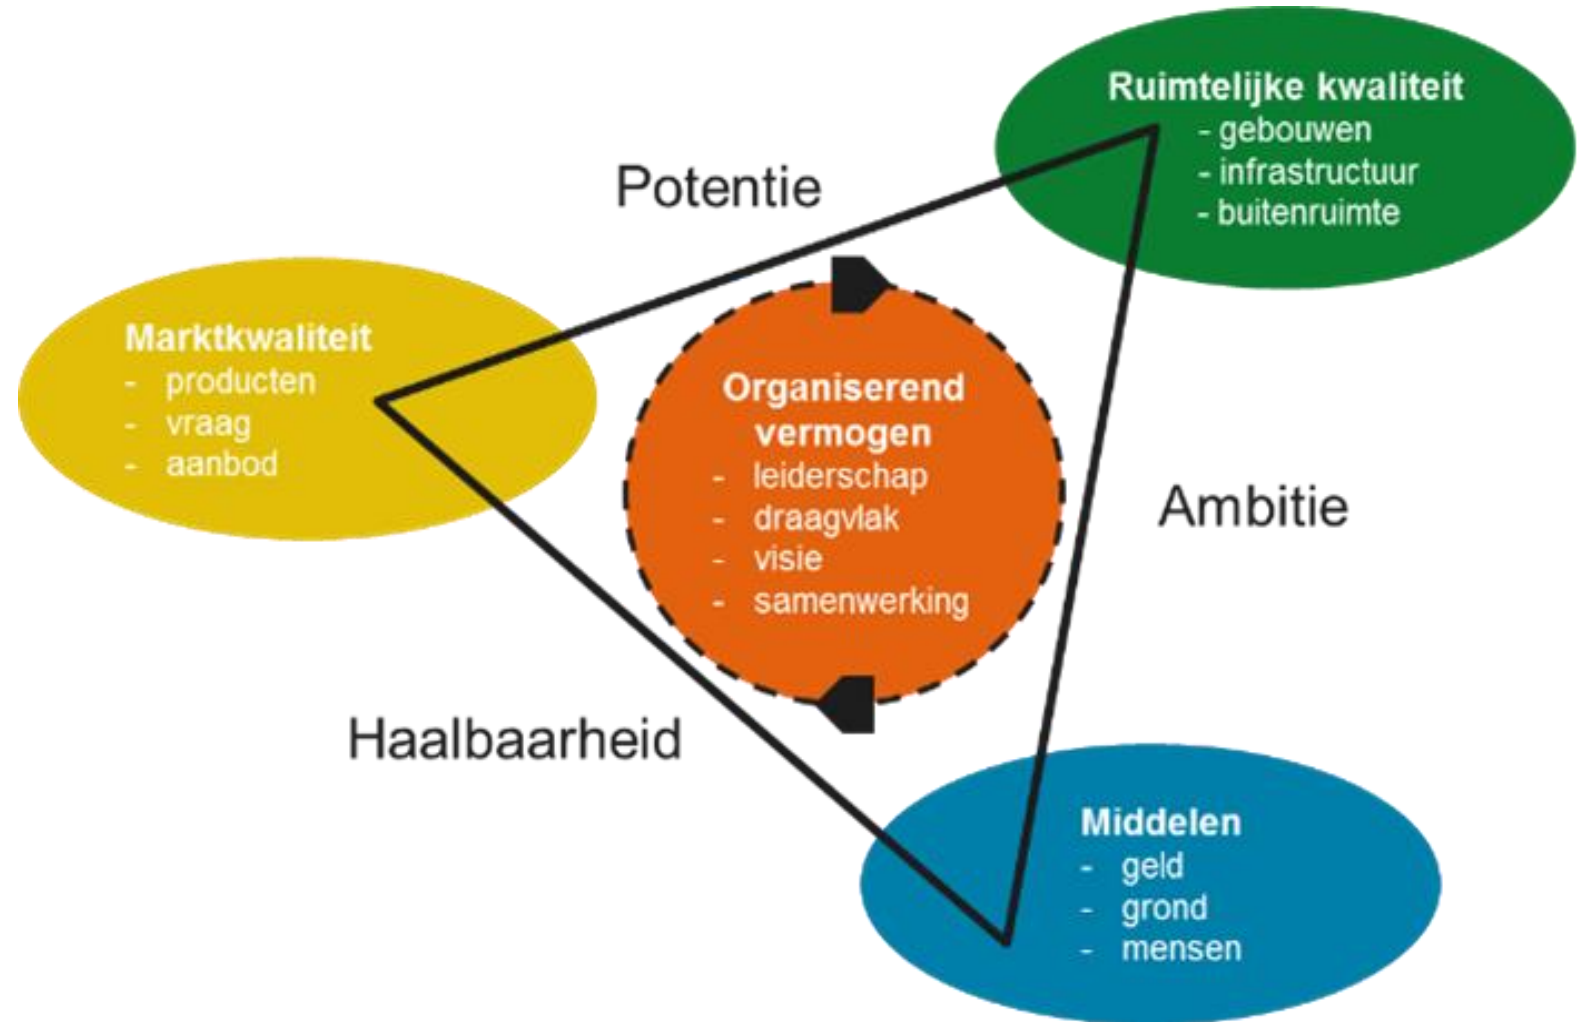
Ruimtelijke kwaliteit
- gebouwen
- infrastructuur
- buitenruimte

Potentie

Marktkwaliteit
- producten
- vraag
- aanbod

Organiserend vermogen
- leiderschap
- draagvlak
- visie
- samenwerking

Ambitie

Haalbaarheid

Middelen
- geld
- grond
- mensen